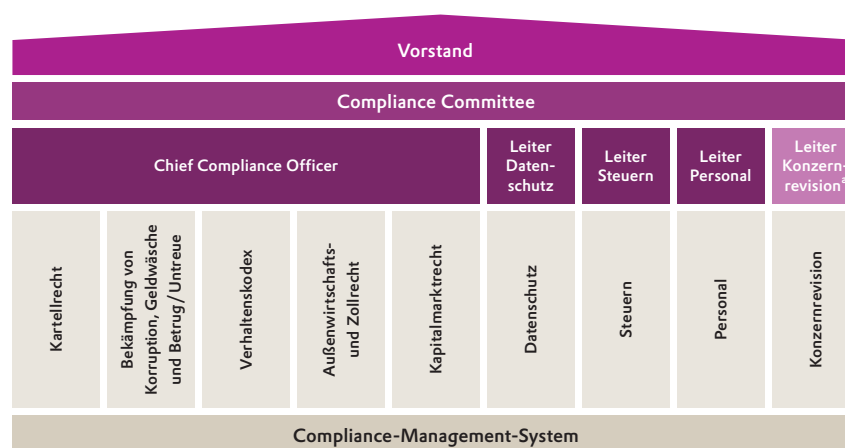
Vorstand

Compliance Committee

Chief Compliance Officer

Leiter Datenschutz

Leiter Steuern

Leiter Personal

Leiter Konzernrevision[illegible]

Kartellrecht

Bekämpfung von Korruption, Geldwäsche und Betrug/Untreue

Verhaltenskodex

Außenwirtschafts- und Zollrecht

Kapitalmarktrecht

Datenschutz

Steuern

Personal

Konzernrevision

Compliance-Management-System